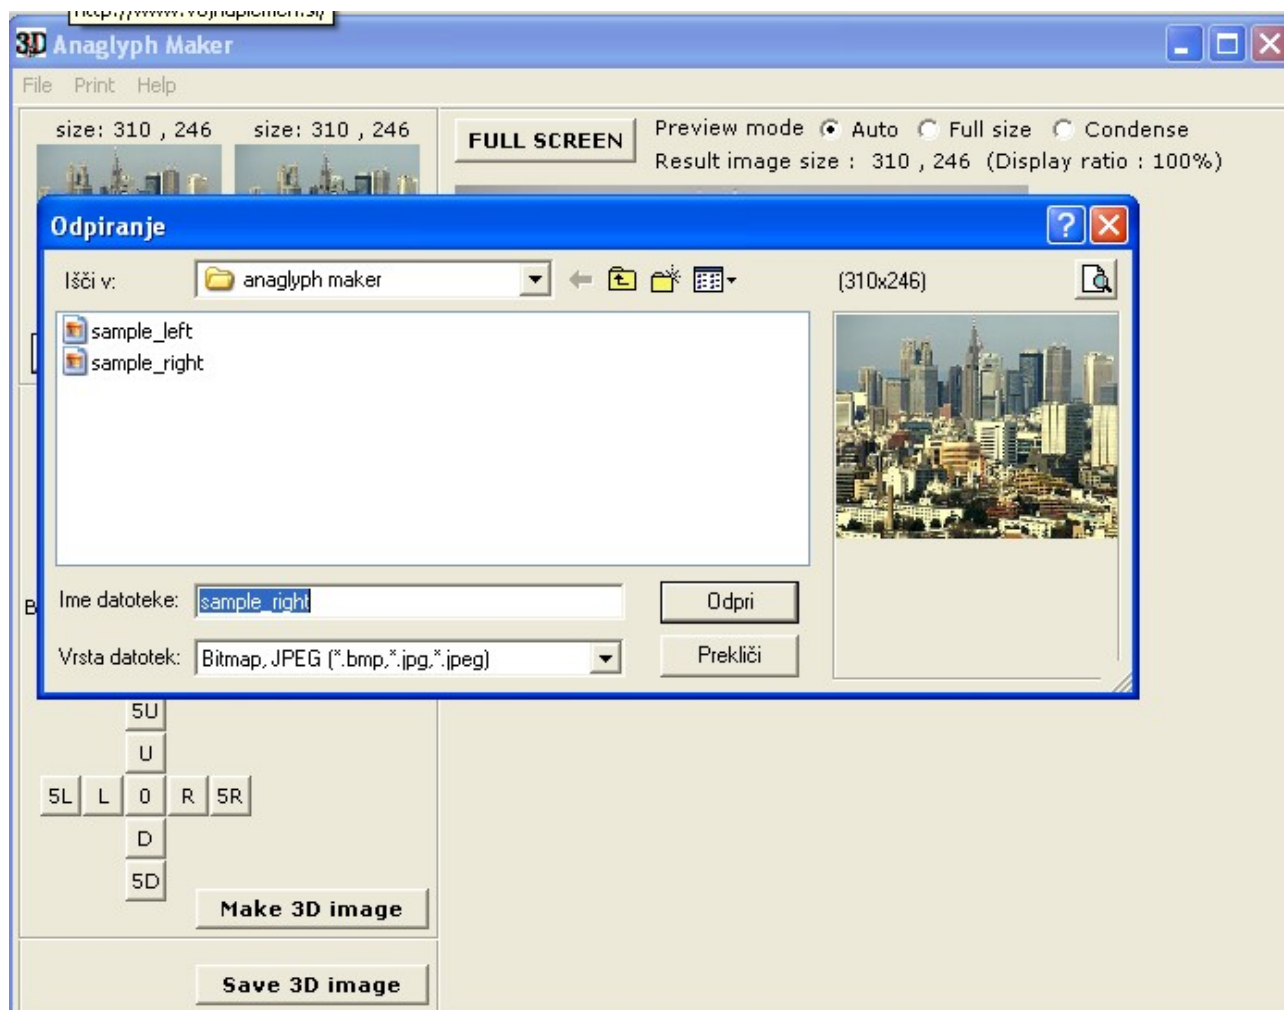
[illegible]

3D Anaglyph Maker

File Print Help

size: 310 , 246 size: 310 , 246

FULL SCREEN

Preview mode Auto Full size Condense

Result image size : 310 , 246 (Display ratio : 100%)

Odpiranje

Išči v: anaglyph maker

(310x246)

sample_left
sample_right

Ime datoteke: sample_right

Odpri

Vrsta datotek: Bitmap, JPEG (*.bmp,*.jpg,*.jpeg)

Prekliči

B

5U
U
5L L 0 R 5R
D
5D

Make 3D image

Save 3D image